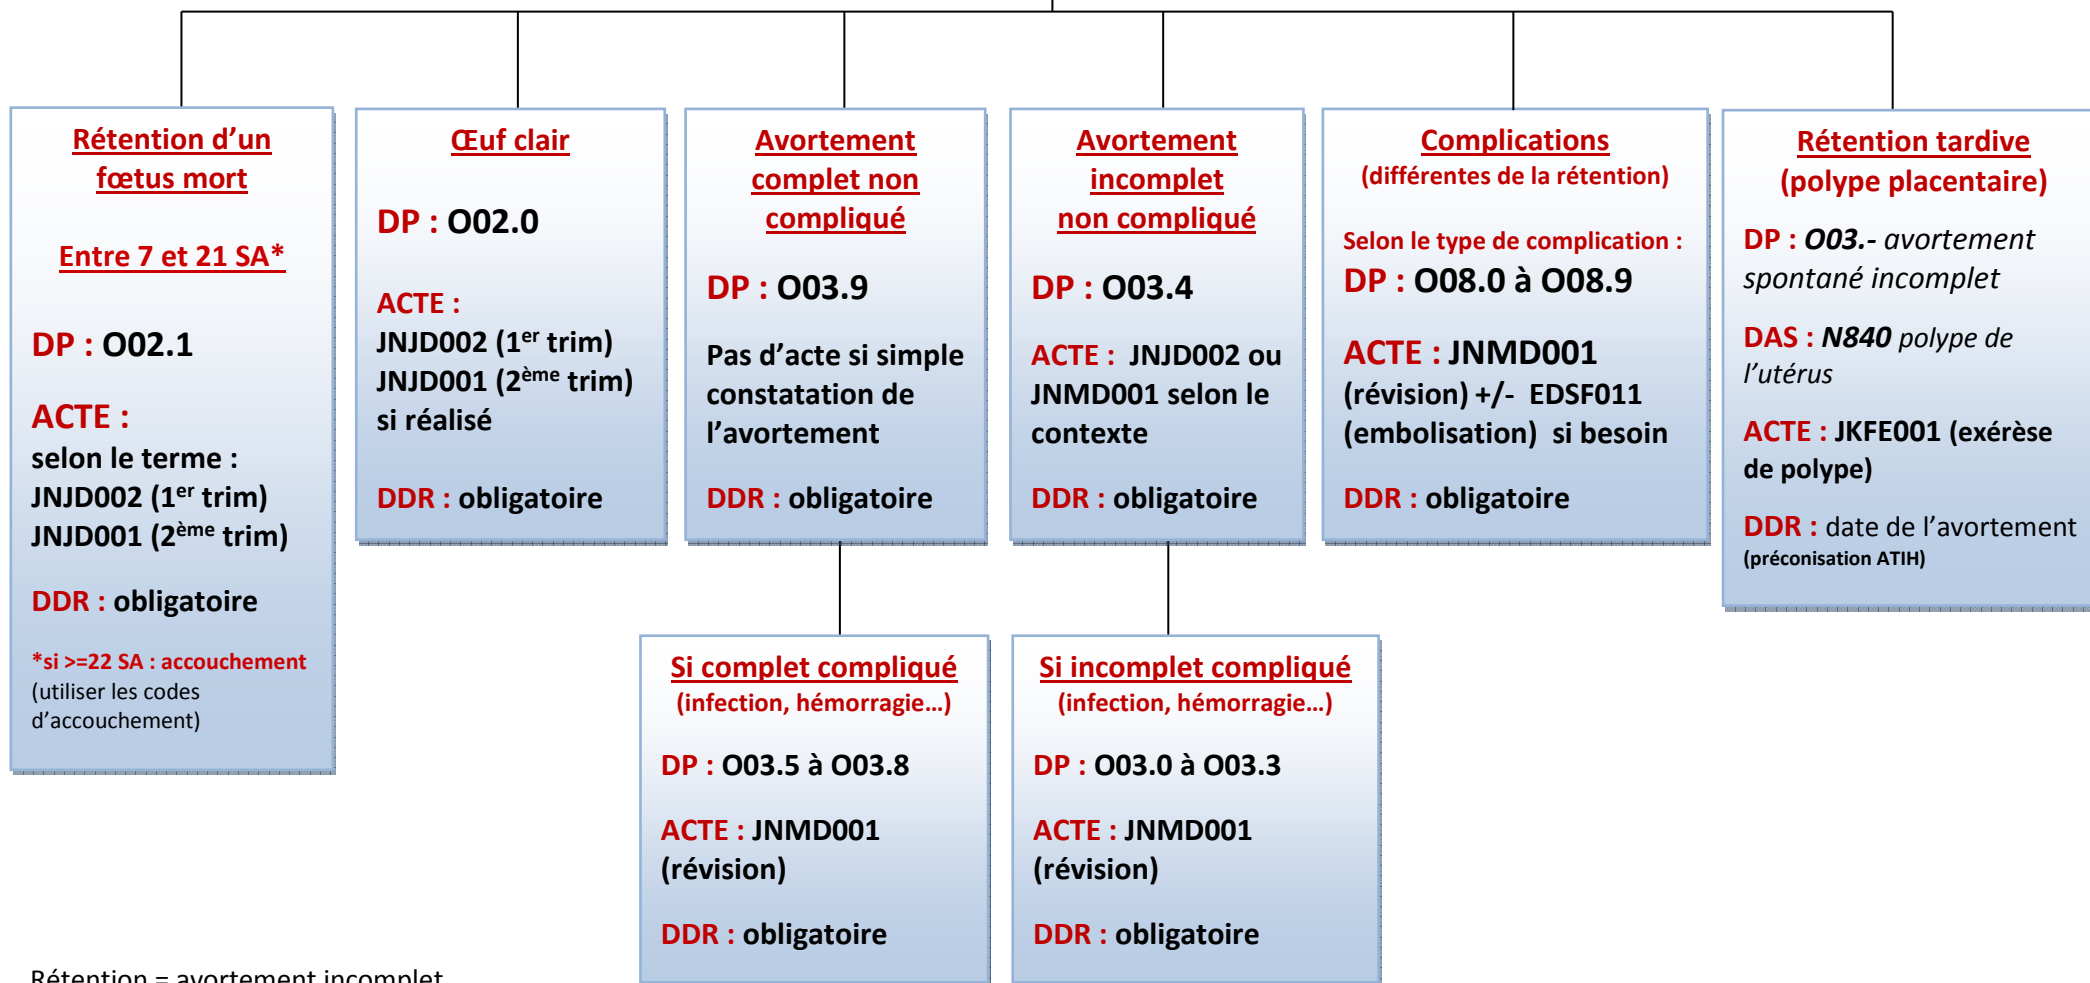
Rétention d'un fœtus mort

Entre 7 et 21 SA*

DP : O02.1

ACTE :
selon le terme :
JNJD002 ($1^{er}$ trim)
JNJD001 ($2^{ème}$ trim)

DDR : obligatoire

*si >=22 SA : accouchement
(utiliser les codes d'accouchement)

Œuf clair

DP : O02.0

ACTE :
JNJD002 ($1^{er}$ trim)
JNJD001 ($2^{ème}$ trim)
si réalisé

DDR : obligatoire

Avortement complet non compliqué

DP : O03.9

Pas d'acte si simple constatation de l'avortement

DDR : obligatoire

Avortement incomplet non compliqué

DP : O03.4

ACTE : JNJD002 ou JNMD001 selon le contexte

DDR : obligatoire

Complications
(différentes de la rétention)

Selon le type de complication :
DP : O08.0 à O08.9

ACTE : JNMD001 (révision) +/- EDSF011 (embolisation) si besoin

DDR : obligatoire

Rétention tardive
(polype placentaire)

DP : O03.- avortement spontané incomplet

DAS : N840 polype de l'utérus

ACTE : JKFE001 (exérèse de polype)

DDR : date de l'avortement
(préconisation ATIH)

Si complet compliqué
(infection, hémorragie…)

DP : O03.5 à O03.8

ACTE : JNMD001 (révision)

DDR : obligatoire

Si incomplet compliqué
(infection, hémorragie…)

DP : O03.0 à O03.3

ACTE : JNMD001 (révision)

DDR : obligatoire

Rétention = avortement incomplet